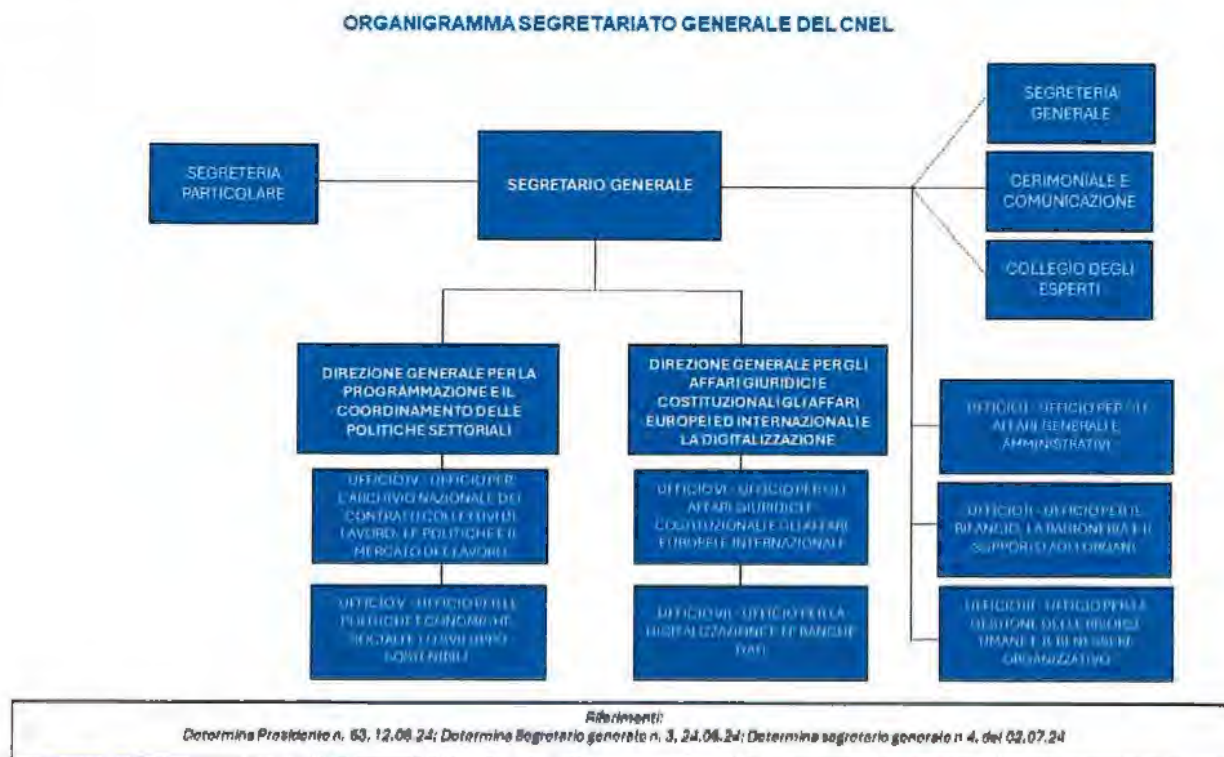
ORGANIGRAMMA SEGRETARIATO GENERALE DEL CNEL

SEGRETERIA PARTICOLARE

SEGRETARIO GENERALE

SEGRETERIA GENERALE

CERIMONIALE E COMUNICAZIONE

COLLEGIO DEGLI ESPERTI

DIREZIONE GENERALE PER LA PROGRAMMAZIONE E IL COORDINAMENTO DELLE POLITICHE SETTORIALI

UFFICIO IV - UFFICIO PER L'ARCHIVIO NAZIONALE DEI CONTRATTI COLLETTIVI DI LAVORO, LE POLITICHE E IL MERCATO DEL LAVORO

UFFICIO V - UFFICIO PER LE POLITICHE ECONOMICHE, SOCIALI E LO SVILUPPO SOSTENIBILE

DIREZIONE GENERALE PER GLI AFFARI GIURIDICI E COSTITUZIONALI GLI AFFARI EUROPEI ED INTERNAZIONALI E LA DIGITALIZZAZIONE

UFFICIO VI - UFFICIO PER GLI AFFARI GIURIDICI E COSTITUZIONALI E GLI AFFARI EUROPEI E INTERNAZIONALI

UFFICIO VII - UFFICIO PER LA DIGITALIZZAZIONE E LE BANCHE DATI

UFFICIO I - UFFICIO PER GLI AFFARI GENERALI E AMMINISTRATIVI

UFFICIO II - UFFICIO PER IL BILANCIO, LA RAGIONERIA E IL SUPPORTO AGLI ORGANI

UFFICIO III - UFFICIO PER LA GESTIONE DELLE RISORSE UMANE E IL BENESSERE ORGANIZZATIVO

Riferimenti:
Determina Presidente n. 63, 12.06.24; Determina Segretario generale n. 3, 24.06.24; Determina segretario generale n 4, del 02.07.24